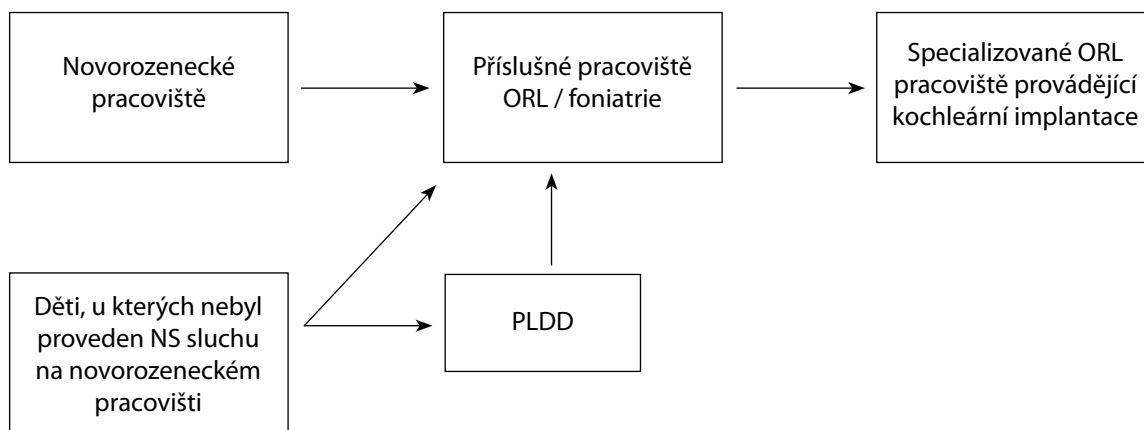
Novorozenecké pracoviště

Příslušné pracoviště ORL / foniatrie

Specializované ORL pracoviště provádějící kochleární implantace

Děti, u kterých nebyl proveden NS sluchu na novorozeneckém pracovišti

PLDD